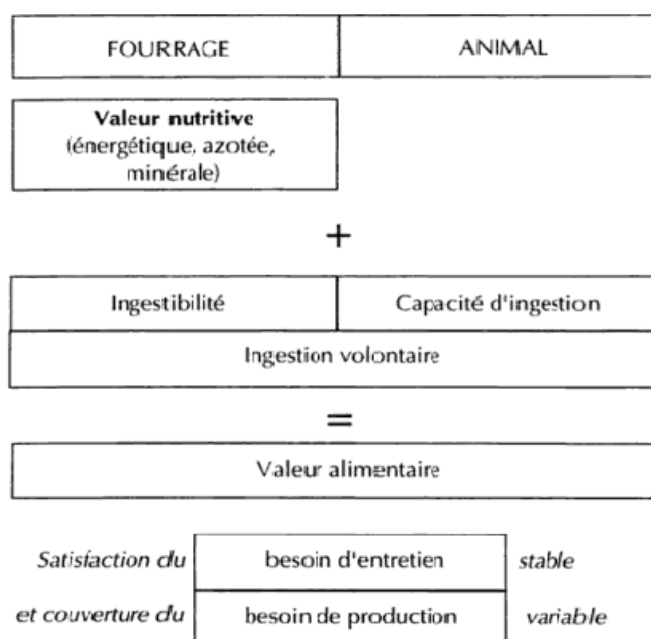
| FOURRAGE | ANIMAL |
|---|---|

**Valeur nutritive** (énergétique, azotée, minérale)

+

| Ingestibilité | Capacité d'ingestion |
|---|---|
| Ingestion volontaire | |

=

Valeur alimentaire

| *Satisfaction du* | besoin d'entretien | *stable* |
|---|---|---|
| *et couverture du* | besoin de production | *variable* |